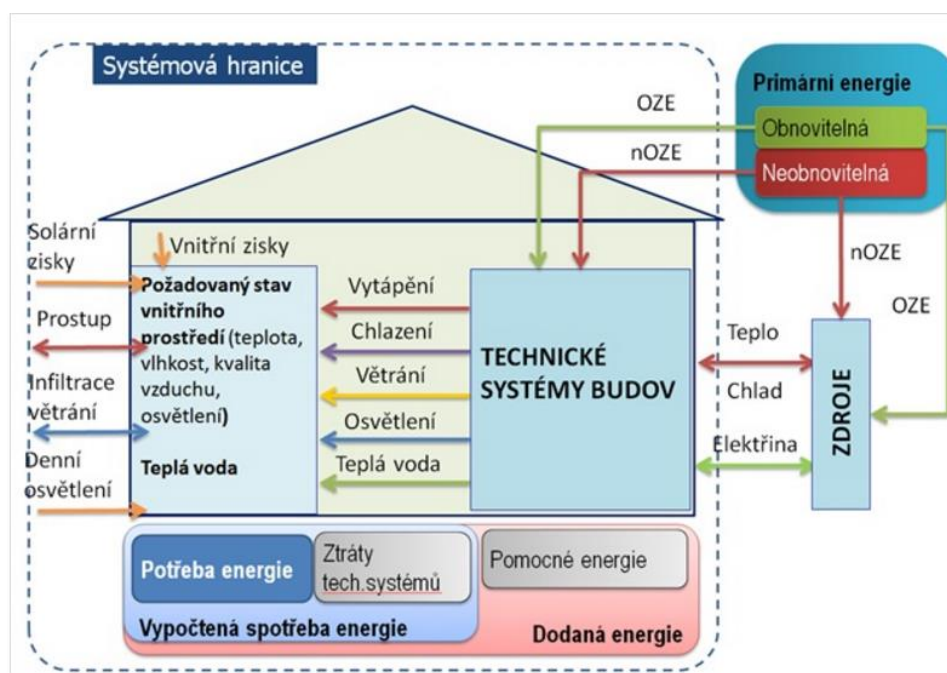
Systémová hranice

Primární energie

Obnovitelná

Neobnovitelná

OZE

nOZE

nOZE

OZE

Solární zisky

Vnitřní zisky

Prostup

Infiltrace větrání

Denní osvětlení

**Požadovaný stav vnitřního prostředí** (teplota, vlhkost, kvalita vzduchu, osvětlení)

**Teplá voda**

Vytápění

Chlazení

Větrání

Osvětlení

Teplá voda

TECHNICKÉ SYSTÉMY BUDOV

Teplo

Chlad

Elektřina

ZDROJE

Potřeba energie

Ztráty tech.systémů

Pomocné energie

Vypočtená spotřeba energie

Dodaná energie